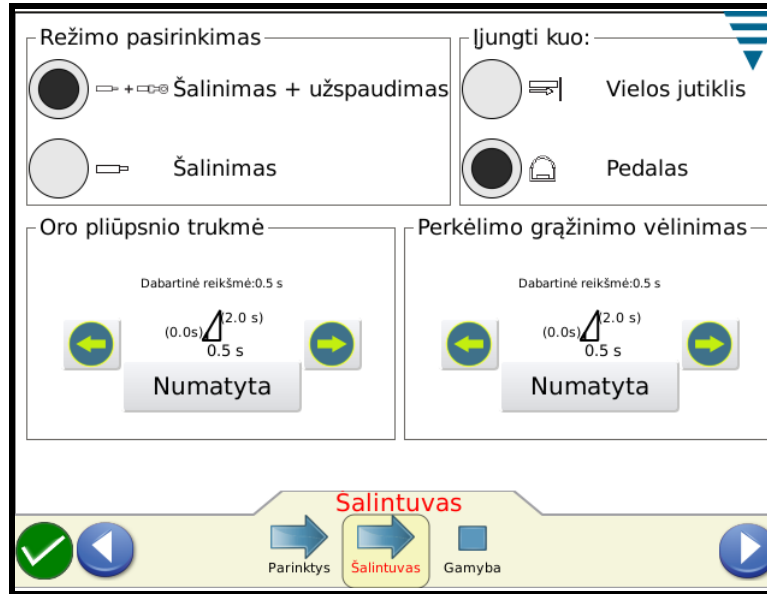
Režimo pasirinkimas

Šalinimas + užspaudimas

Šalinimas

Įjungti kuo:

Vielos jutiklis

Pedalas

Oro pliūpsnio trukmė

Dabartinė reikšmė:0.5 s

(0.0s) (2.0 s)
0.5 s

Numatyta

Perkėlimo grąžinimo vėlinimas

Dabartinė reikšmė:0.5 s

(0.0s) (2.0 s)
0.5 s

Numatyta

Šalintuvas

Parinktys

Šalintuvas

Gamyba